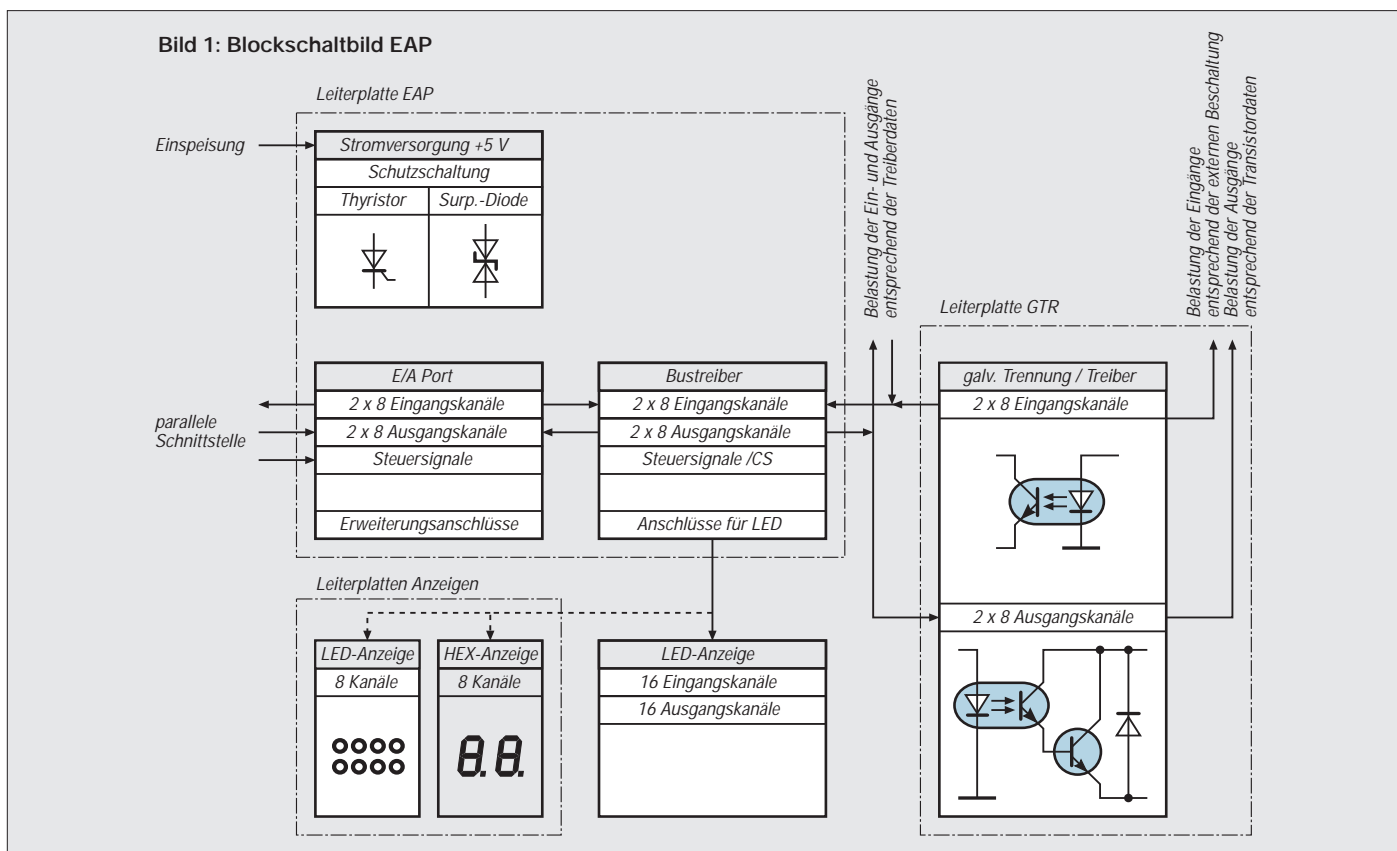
Bild 1: Blockschaltbild EAP

Leiterplatte EAP

Einspeisung

Stromversorgung +5 V

Schutzschaltung

Thyristor

Surp.-Diode

Belastung der Ein- und Ausgänge entsprechend der Treiberdaten

Belastung der Eingänge entsprechend der externen Beschaltung

Belastung der Ausgänge entsprechend der Transistordaten

Leiterplatte GTR

parallele Schnittstelle

E/A Port

2 x 8 Eingangskanäle

2 x 8 Ausgangskanäle

Steuersignale

Erweiterungsanschlüsse

Bustreiber

2 x 8 Eingangskanäle

2 x 8 Ausgangskanäle

Steuersignale /CS

Anschlüsse für LED

galv. Trennung / Treiber

2 x 8 Eingangskanäle

2 x 8 Ausgangskanäle

Leiterplatten Anzeigen

LED-Anzeige

8 Kanäle

HEX-Anzeige

8 Kanäle

8.8.

LED-Anzeige

16 Eingangskanäle

16 Ausgangskanäle